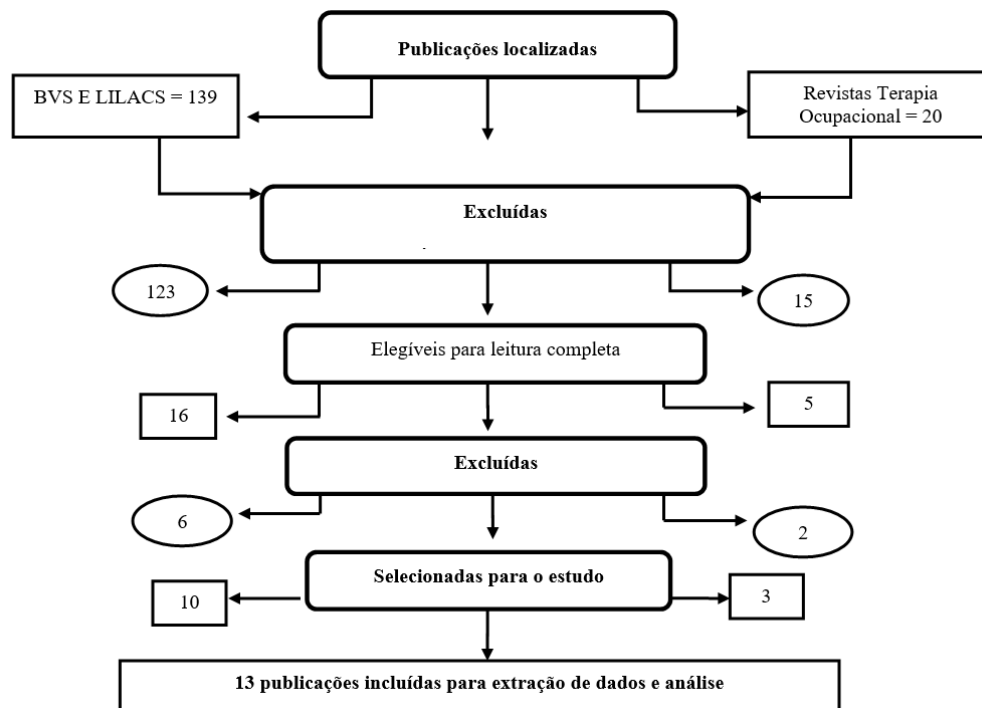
Publicações localizadas

BVS E LILACS = 139

Revistas Terapia Ocupacional = 20

Excluídas

123

15

Elegíveis para leitura completa

16

5

Excluídas

6

2

Selecionadas para o estudo

10

3

13 publicações incluídas para extração de dados e análise